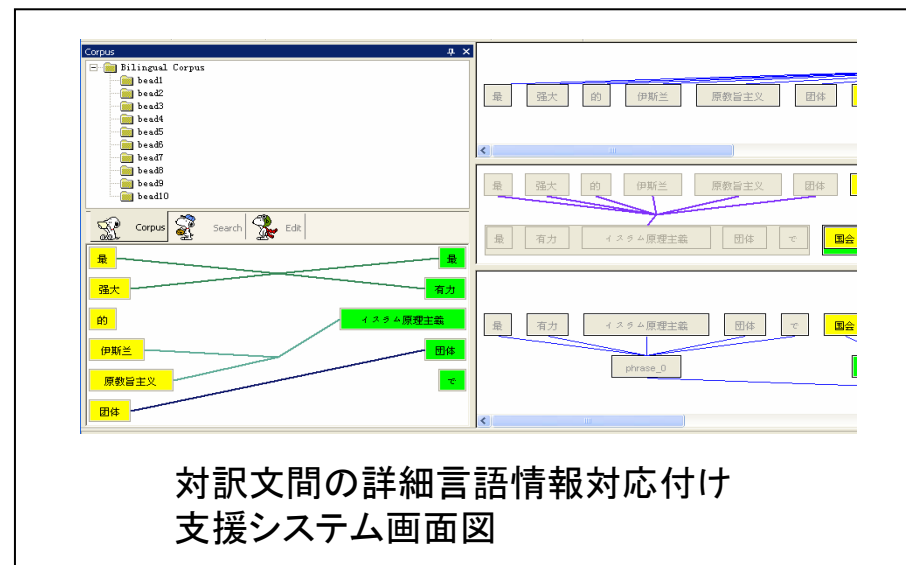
Corpus

Bilingual Corpus
bead1
bead2
bead3
bead4
bead5
bead6
bead7
bead8
bead9
bead10

Corpus Search Edit

最
强大
的
伊斯兰
原教旨主义
团体

最
有力
イスラム原理主義
団体
で

最 强大 的 伊斯兰 原教旨主义 团体

最 强大 的 伊斯兰 原教旨主义 团体

最 有力 イスラム原理主義 団体 で 国会

最 有力 イスラム原理主義 団体 で 国会
phrase_0

対訳文間の詳細言語情報対応付け
支援システム画面図